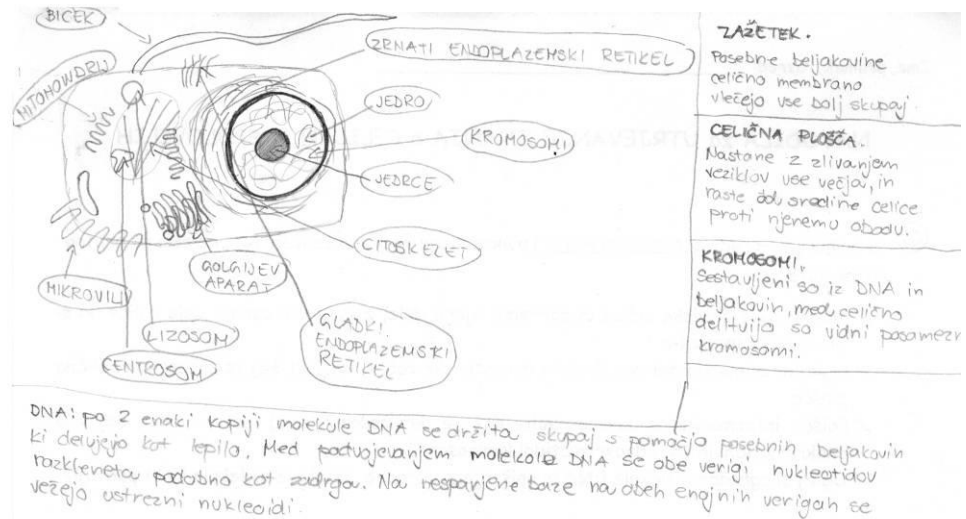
BIČEK

MITOHONDRIJ

ZRNATI ENDOPLAZEMSKI RETIKEL

JEDRO

KROMOSOMI

JEDRCE

CITOSKELET

GOLGIJEV APARAT

MIKROVILI

LIZOSOM

CENTROSOM

GLADKI ENDOPLAZEMSKI RETIKEL

ZAČETEK.
Posebne beljakovine celično membrano vlečejo vse bolj skupaj.

CELIČNA PLOŠČA.
Nastane z zlivanjem veziklov vse večja, in raste od sredine celice proti njenemu obodu.

KROMOSOMI.
Sestavljeni so iz DNA in beljakovin, med celično delitvijo so vidni posamezni kromosomi.

DNA: po 2 enaki kopiji molekule DNA se držita skupaj s pomočjo posebnih beljakovin ki delujejo kot lepilo. Med podvojevanjem molekule DNA se obe verigi nukleotidov razklenta podobno kot zadrga. Na nesparjene baze na obeh enojnih verigah se vežejo ustrezni nukleotidi.